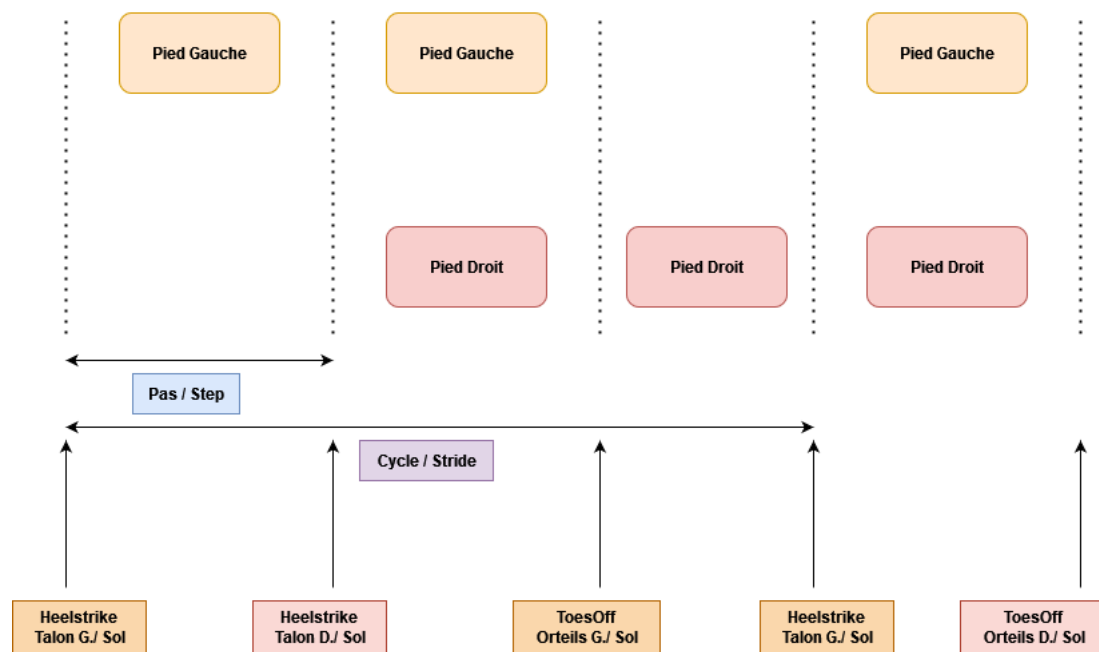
Pied Gauche

Pied Gauche

Pied Gauche

Pied Droit

Pied Droit

Pied Droit

Pas / Step

Cycle / Stride

Heelstrike
Talon G./ Sol

Heelstrike
Talon D./ Sol

ToesOff
Orteils G./ Sol

Heelstrike
Talon G./ Sol

ToesOff
Orteils D./ Sol